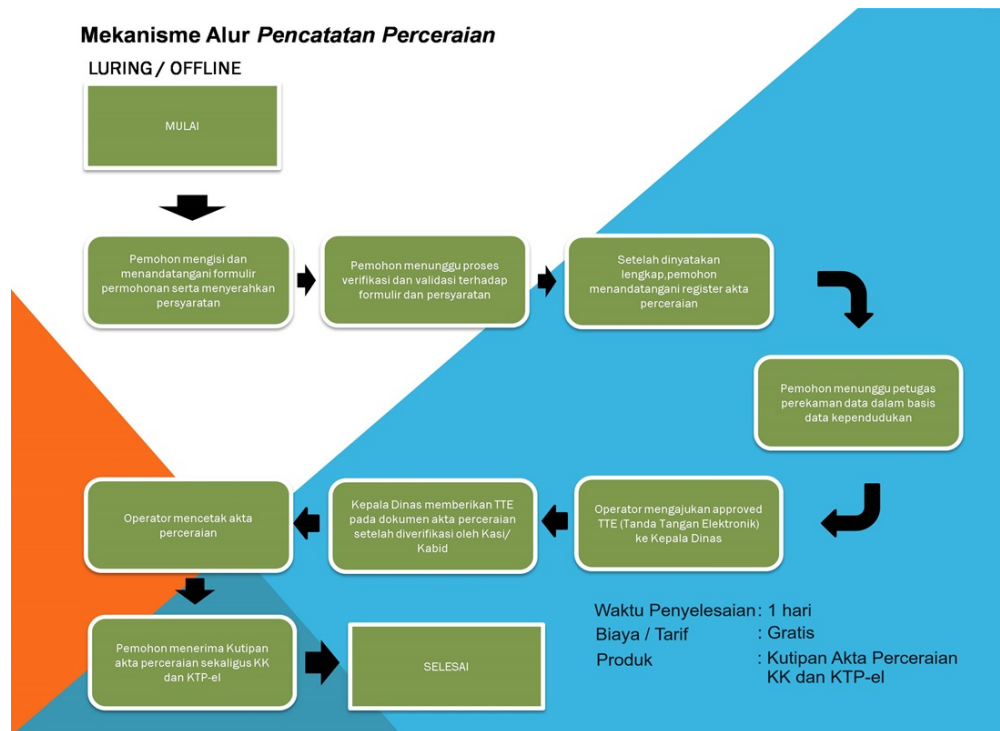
Mekanisme Alur *Pencatatan Perceraian*

LURING / OFFLINE

MULAI

Pemohon mengisi dan menandatangani formulir permohonan serta menyerahkan persyaratan

Pemohon menunggu proses verifikasi dan validasi terhadap formulir dan persyaratan

Setelah dinyatakan lengkap,pemohon menandatangani register akta perceraian

Pemohon menunggu petugas perekaman data dalam basis data kependudukan

Operator mengajukan approved TTE (Tanda Tangan Elektronik) ke Kepala Dinas

Kepala Dinas memberikan TTE pada dokumen akta perceraian setelah diverifikasi oleh Kasi/ Kabid

Operator mencetak akta perceraian

Pemohon menerima Kutipan akta perceraian sekaligus KK dan KTP-el

SELESAI

Waktu Penyelesaian: 1 hari
Biaya / Tarif : Gratis
Produk : Kutipan Akta Perceraian KK dan KTP-el